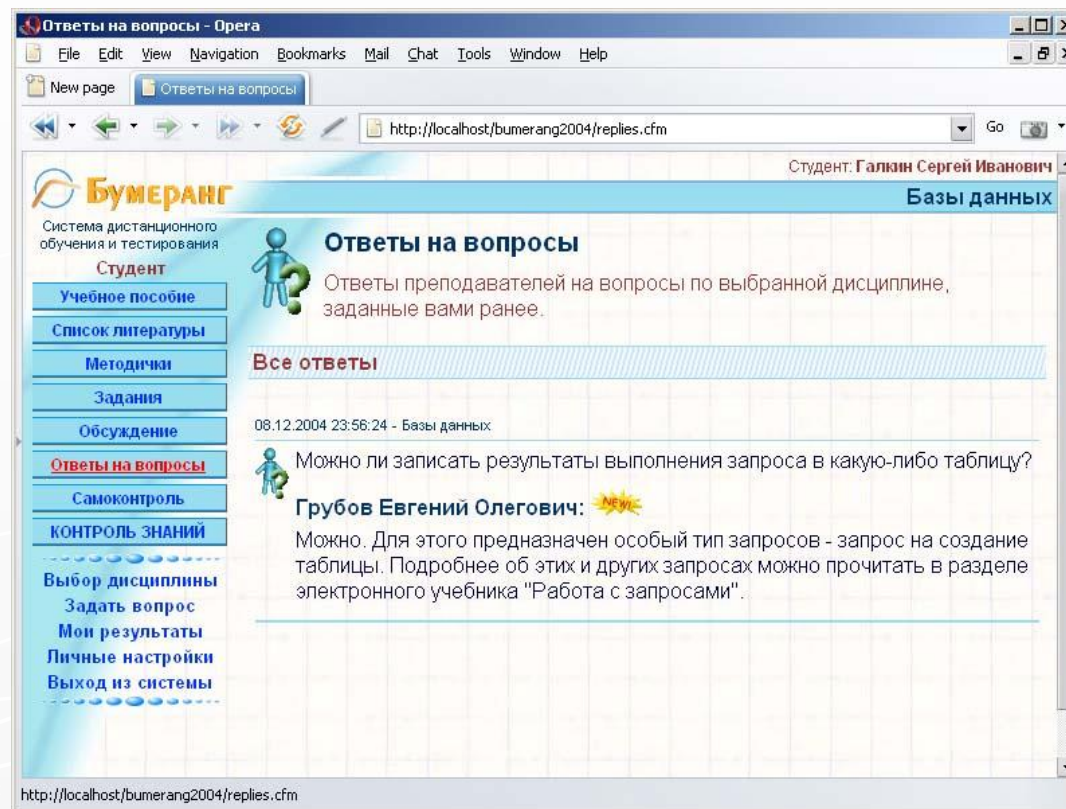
Ответы на вопросы - Opera

File Edit View Navigation Bookmarks Mail Chat Tools Window Help

New page | Ответы на вопросы

http://localhost/bumerang2004/replies.cfm

Go

Студент: Галкин Сергей Иванович

Бумеранг

Базы данных

Система дистанционного обучения и тестирования

Студент

Учебное пособие

Список литературы

Методички

Задания

Обсуждение

Ответы на вопросы

Самоконтроль

КОНТРОЛЬ ЗНАНИЙ

Выбор дисциплины

Задать вопрос

Мои результаты

Личные настройки

Выход из системы

Ответы на вопросы

Ответы преподавателей на вопросы по выбранной дисциплине, заданные вами ранее.

Все ответы

08.12.2004 23:56:24 - Базы данных

Можно ли записать результаты выполнения запроса в какую-либо таблицу?

Грубов Евгений Олегович: NEW!

Можно. Для этого предназначен особый тип запросов - запрос на создание таблицы. Подробнее об этих и других запросах можно прочитать в разделе электронного учебника "Работа с запросами".

http://localhost/bumerang2004/replies.cfm